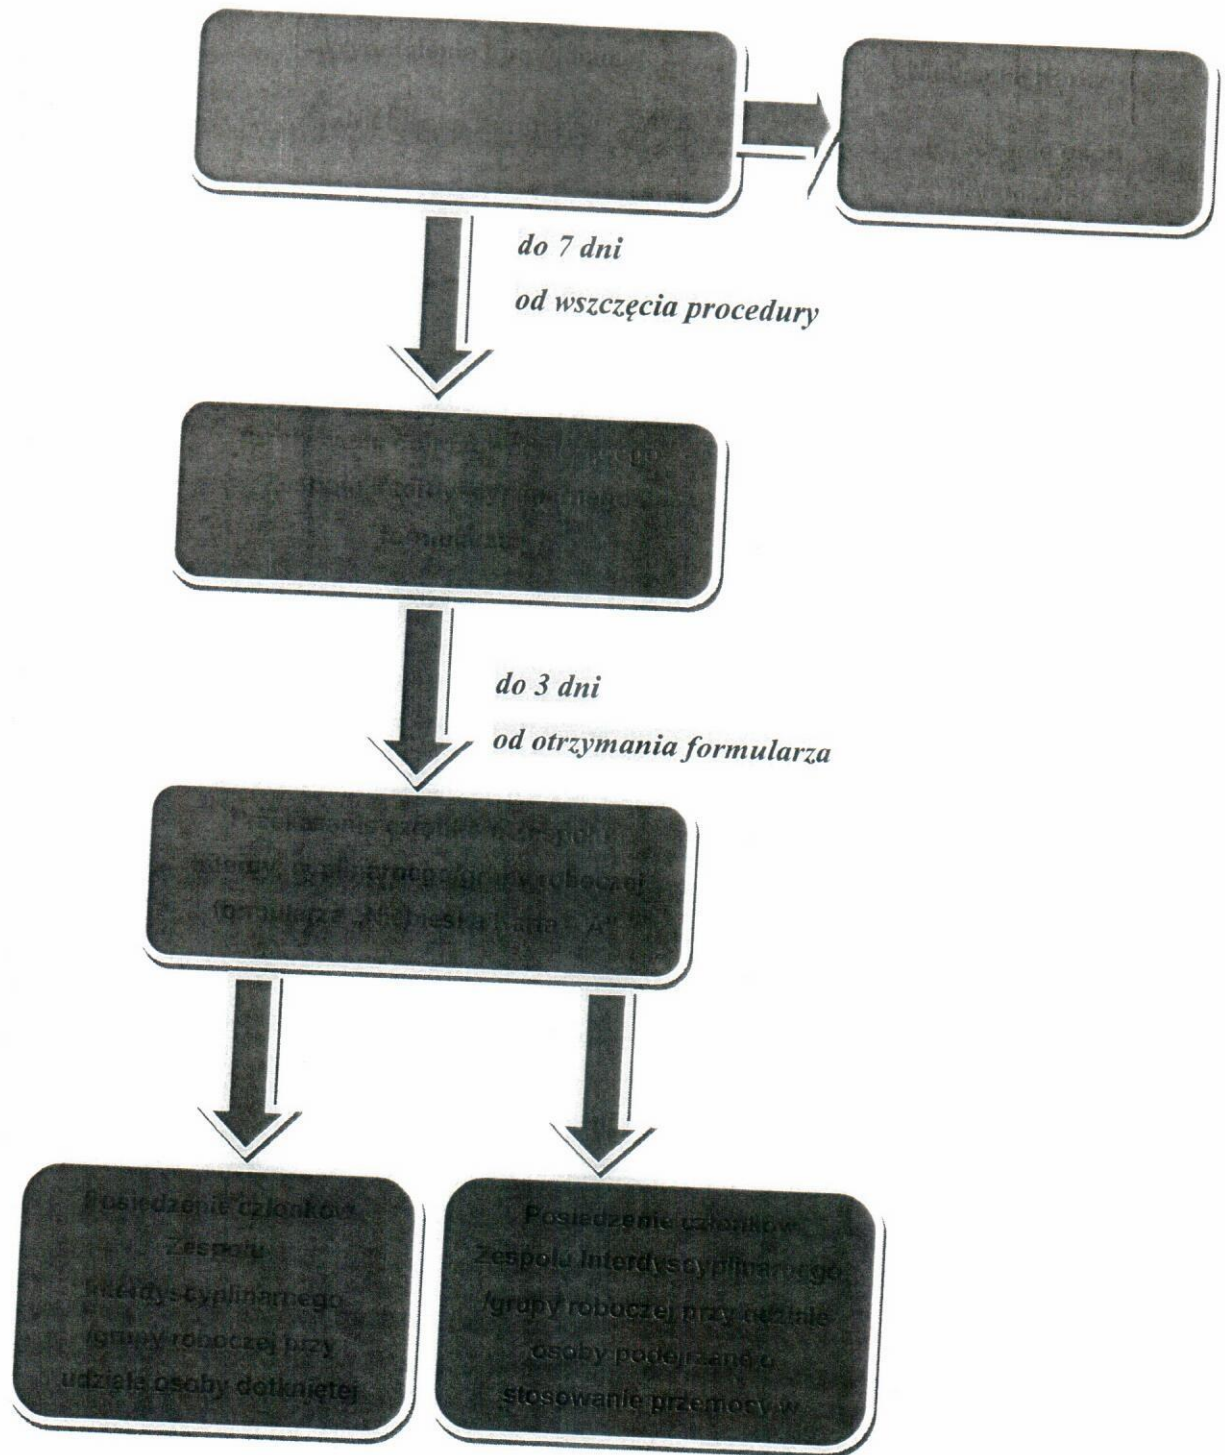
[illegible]

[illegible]

do 7 dni

od wszczęcia procedury

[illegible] Interdyscyplinarnego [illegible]

do 3 dni

od otrzymania formularza

Przekazanie członkom Zespołu Interdyscyplinarnego/grupy roboczej formularza „Niebieska Karta – A"

Posiedzenie członków Zespołu Interdyscyplinarnego /grupy roboczej przy udziale osoby dotkniętej

Posiedzenie członków Zespołu Interdyscyplinarnego /grupy roboczej przy udziale osoby podejrzanej o stosowanie przemocy w